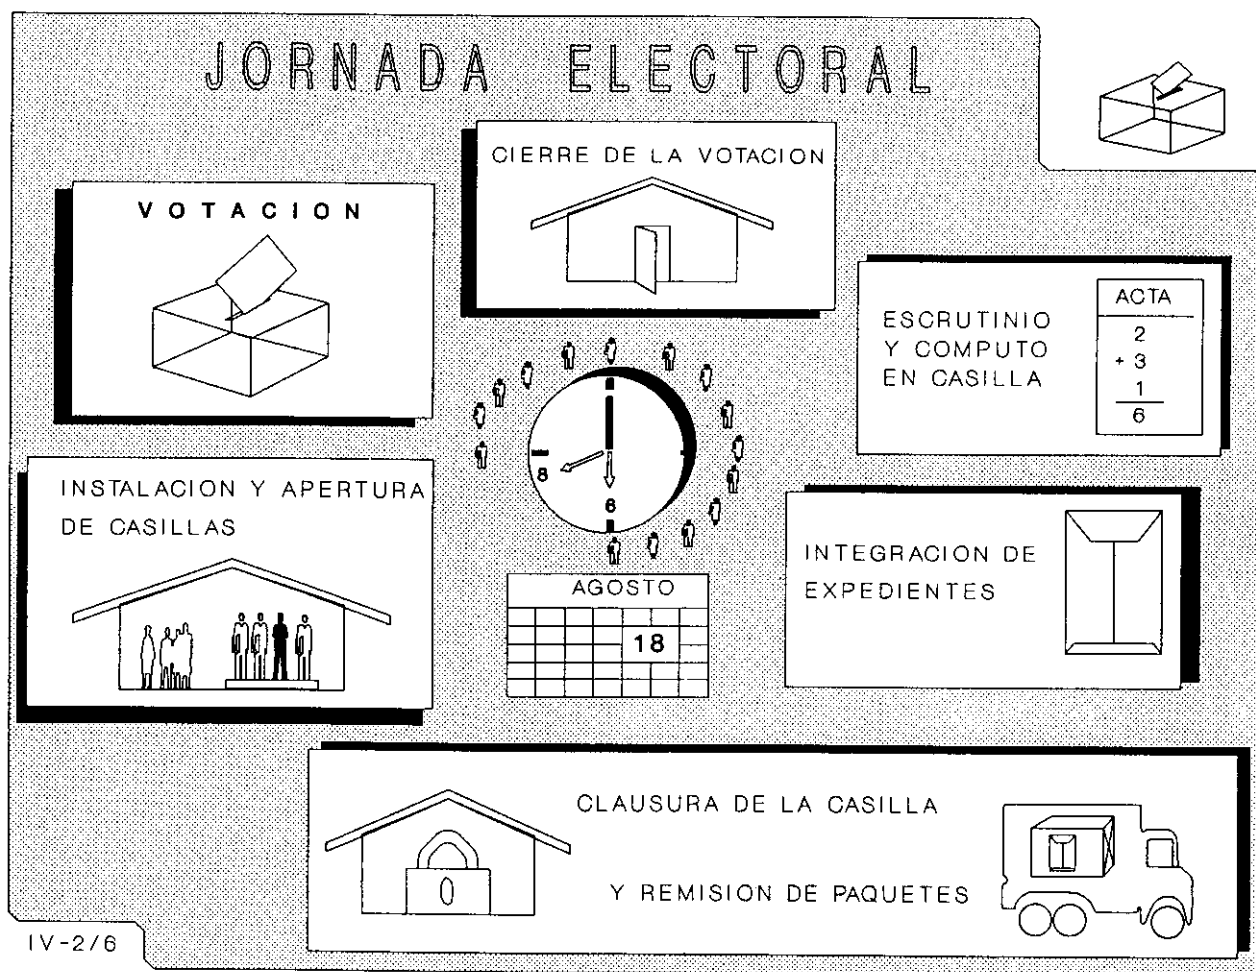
JORNADA ELECTORAL

VOTACION

CIERRE DE LA VOTACION

ESCRUTINIO Y COMPUTO EN CASILLA

| ACTA |
|---|
| 2 |
| + 3 |
| 1 |
| 6 |

8

6

INSTALACION Y APERTURA DE CASILLAS

AGOSTO

18

INTEGRACION DE EXPEDIENTES

CLAUSURA DE LA CASILLA

Y REMISION DE PAQUETES

IV-2/6